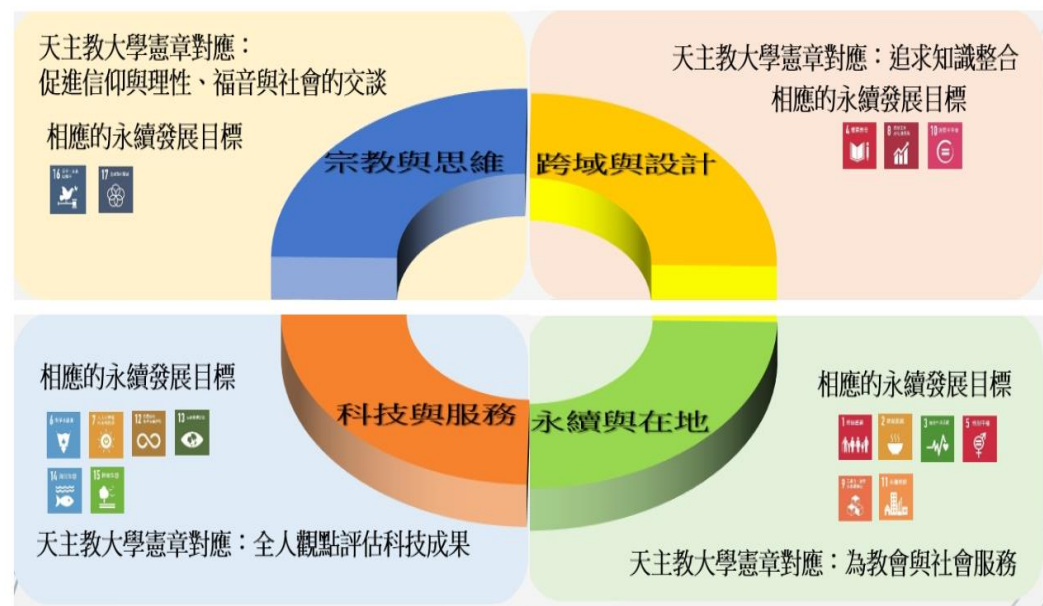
天主教大學憲章對應：
促進信仰與理性、福音與社會的交談

相應的永續發展目標

16

17

宗教與思維

跨域與設計

天主教大學憲章對應：追求知識整合

相應的永續發展目標

4

8

10

相應的永續發展目標

6

7

12

13

14

15

科技與服務

永續與在地

相應的永續發展目標

1

2

3

5

9

11

天主教大學憲章對應：全人觀點評估科技成果

天主教大學憲章對應：為教會與社會服務